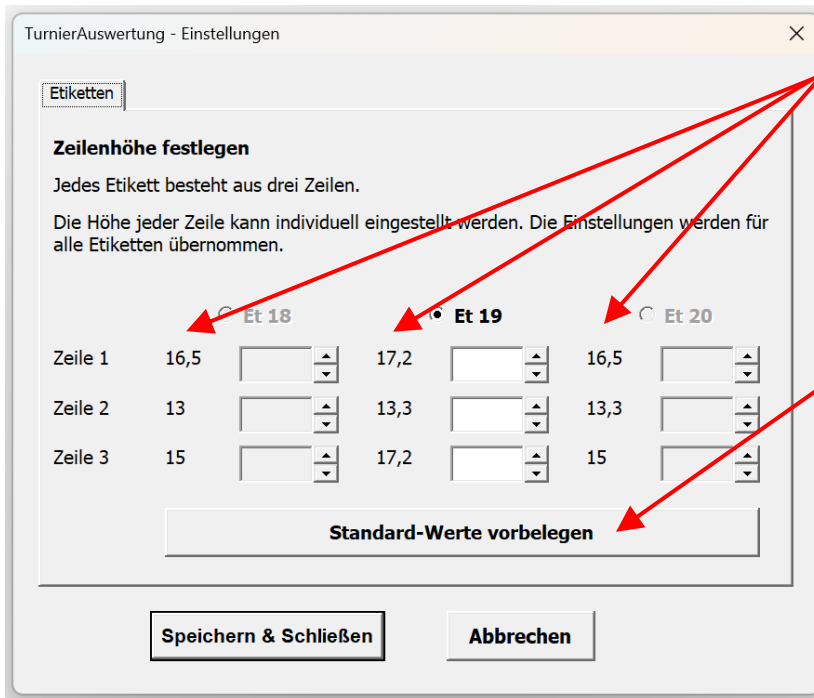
TurnierAuswertung - Einstellungen

Etiketten

Zeilenhöhe festlegen

Jedes Etikett besteht aus drei Zeilen.

Die Höhe jeder Zeile kann individuell eingestellt werden. Die Einstellungen werden für alle Etiketten übernommen.

Et 18 Et 19 Et 20

| | | | |
|---|---|---|---|
| Zeile 1 | 16,5 | 17,2 | 16,5 |
| Zeile 2 | 13 | 13,3 | 13,3 |
| Zeile 3 | 15 | 17,2 | 15 |

Standard-Werte vorbelegen

Speichern & Schließen

Abbrechen